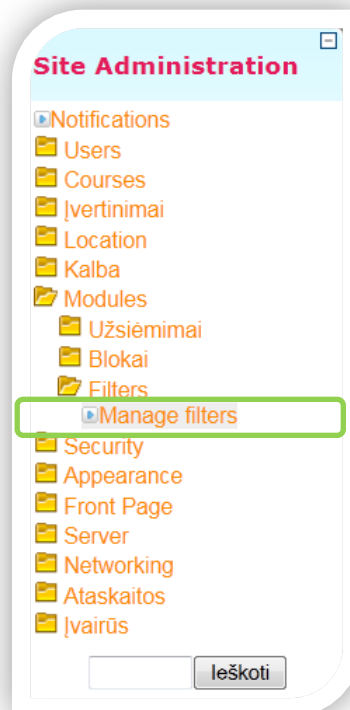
Site Administration

Notifications
Users
Courses
Įvertinimai
Location
Kalba
Modules
Užsiėmimai
Blokai
Filters
Manage filters
Security
Appearance
Front Page
Server
Networking
Ataskaitos
Įvairūs

Ieškoti